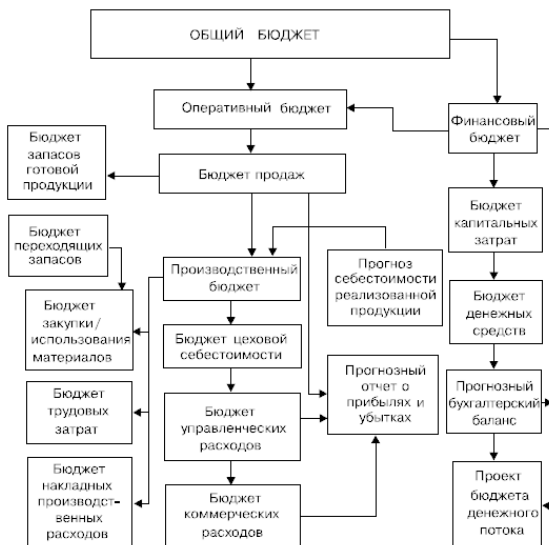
ОБЩИЙ БЮДЖЕТ

Оперативный бюджет

Финансовый бюджет

Бюджет запасов готовой продукции

Бюджет продаж

Бюджет капитальных затрат

Бюджет переходящих запасов

Производственный бюджет

Прогноз себестоимости реализованной продукции

Бюджет денежных средств

Бюджет закупки / использования материалов

Бюджет цеховой себестоимости

Прогнозный отчет о прибылях и убытках

Прогнозный бухгалтерский баланс

Бюджет трудовых затрат

Бюджет управленческих расходов

Бюджет накладных производственных расходов

Бюджет коммерческих расходов

Проект бюджета денежного потока